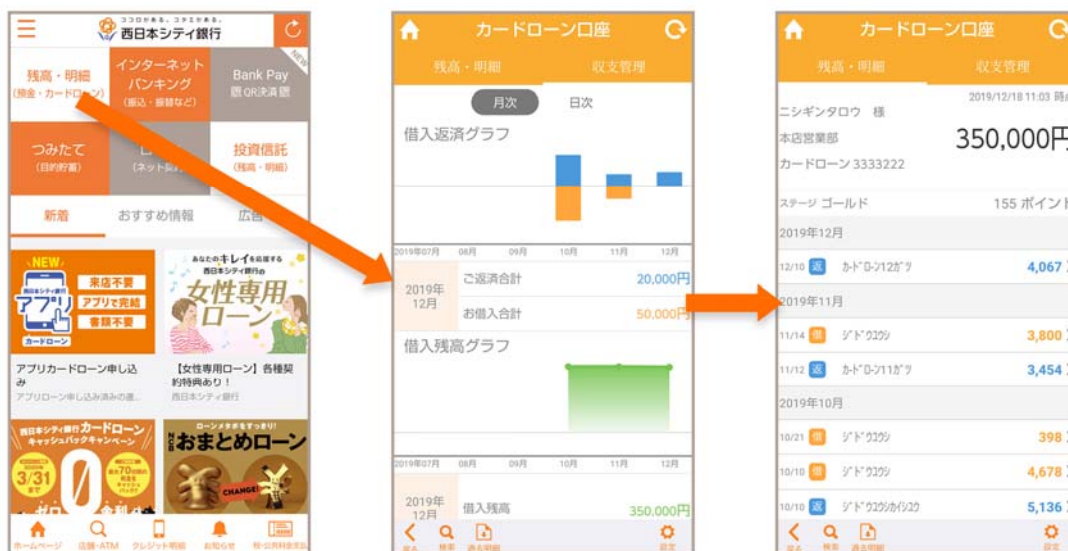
ココロがある。コタエがある。
西日本シティ銀行

残高・明細
(預金・カードローン)

インターネットバンキング
(振込・振替など)

Bank Pay
銀行QR決済

NEW

つみたて
(目的貯蓄)

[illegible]
(ネット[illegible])

投資信託
(残高・明細)

新着
おすすめ情報
広告

NEW
西日本シティ銀行
アプリ
カードローン
来店不要
アプリで完結
書類不要

アプリカードローン申し込み
アプリローン申し込み済みの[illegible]

あなたのキレイを応援する
西日本シティ銀行の
女性専用ローン

【女性専用ローン】各種契約特典あり！
西日本シティ銀行

西日本シティ銀行カードローン
キャッシュバックキャンペーン
3/31
0

おまとめローン
CHANGE!

ホームページ
店舗・ATM
クレジット明細
お知らせ
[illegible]

カードローン口座
残高・明細
収支管理
月次
日次
借入返済グラフ
2019年07月
08月
09月
10月
11月
12月
2019年12月
ご返済合計
20,000円
お借入合計
50,000円
借入残高グラフ
2019年07月
08月
09月
10月
11月
12月
2019年12月
借入残高
350,000円

カードローン口座
残高・明細
収支管理
2019/12/18 11:03 時点
ニシギンタロウ 様
本店営業部
カードローン 3333222
350,000円
ステージ ゴールド
155 ポイント
2019年12月
12/10 返 カードローン12ガツ 4,067
2019年11月
11/14 借 ジドウコウジ 3,800
11/12 返 カードローン11ガツ 3,454
2019年10月
10/21 借 ジドウコウジ 398
10/10 借 ジドウコウジ 4,678
10/10 返 ジドウコウジカイシュウ 5,136